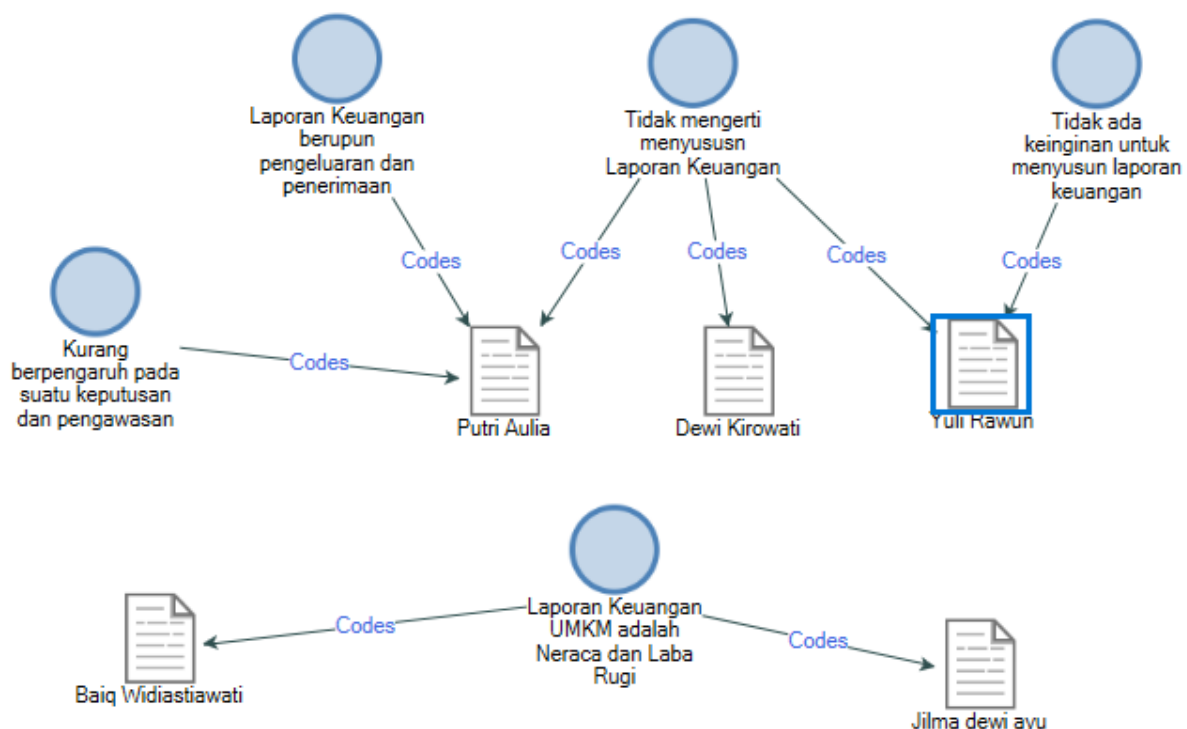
Laporan Keuangan berupun pengeluaran dan penerimaan

Tidak mengerti menyususn Laporan Keuangan

Tidak ada keinginan untuk menyusun laporan keuangan

Codes

Codes

Codes

Codes

Codes

Kurang berpengaruh pada suatu keputusan dan pengawasan

Codes

Putri Aulia

Dewi Kirowati

Yuli Rawun

Laporan Keuangan UMKM adalah Neraca dan Laba Rugi

Codes

Codes

Baiq Widiastiawati

Jilma dewi ayu